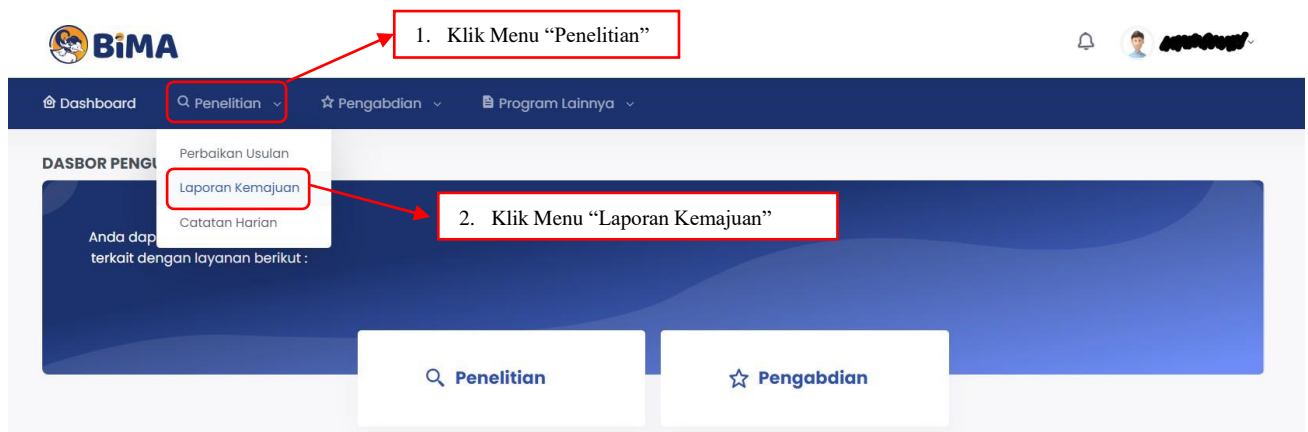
BiMA

1. Klik Menu “Penelitian”

Dashboard
Penelitian
Pengabdian
Program Lainnya

Perbaikan Usulan
Laporan Kemajuan
Catatan Harian

DASBOR PENGU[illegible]

2. Klik Menu “Laporan Kemajuan”

Anda dap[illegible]
terkait dengan layanan berikut :

Penelitian

Pengabdian